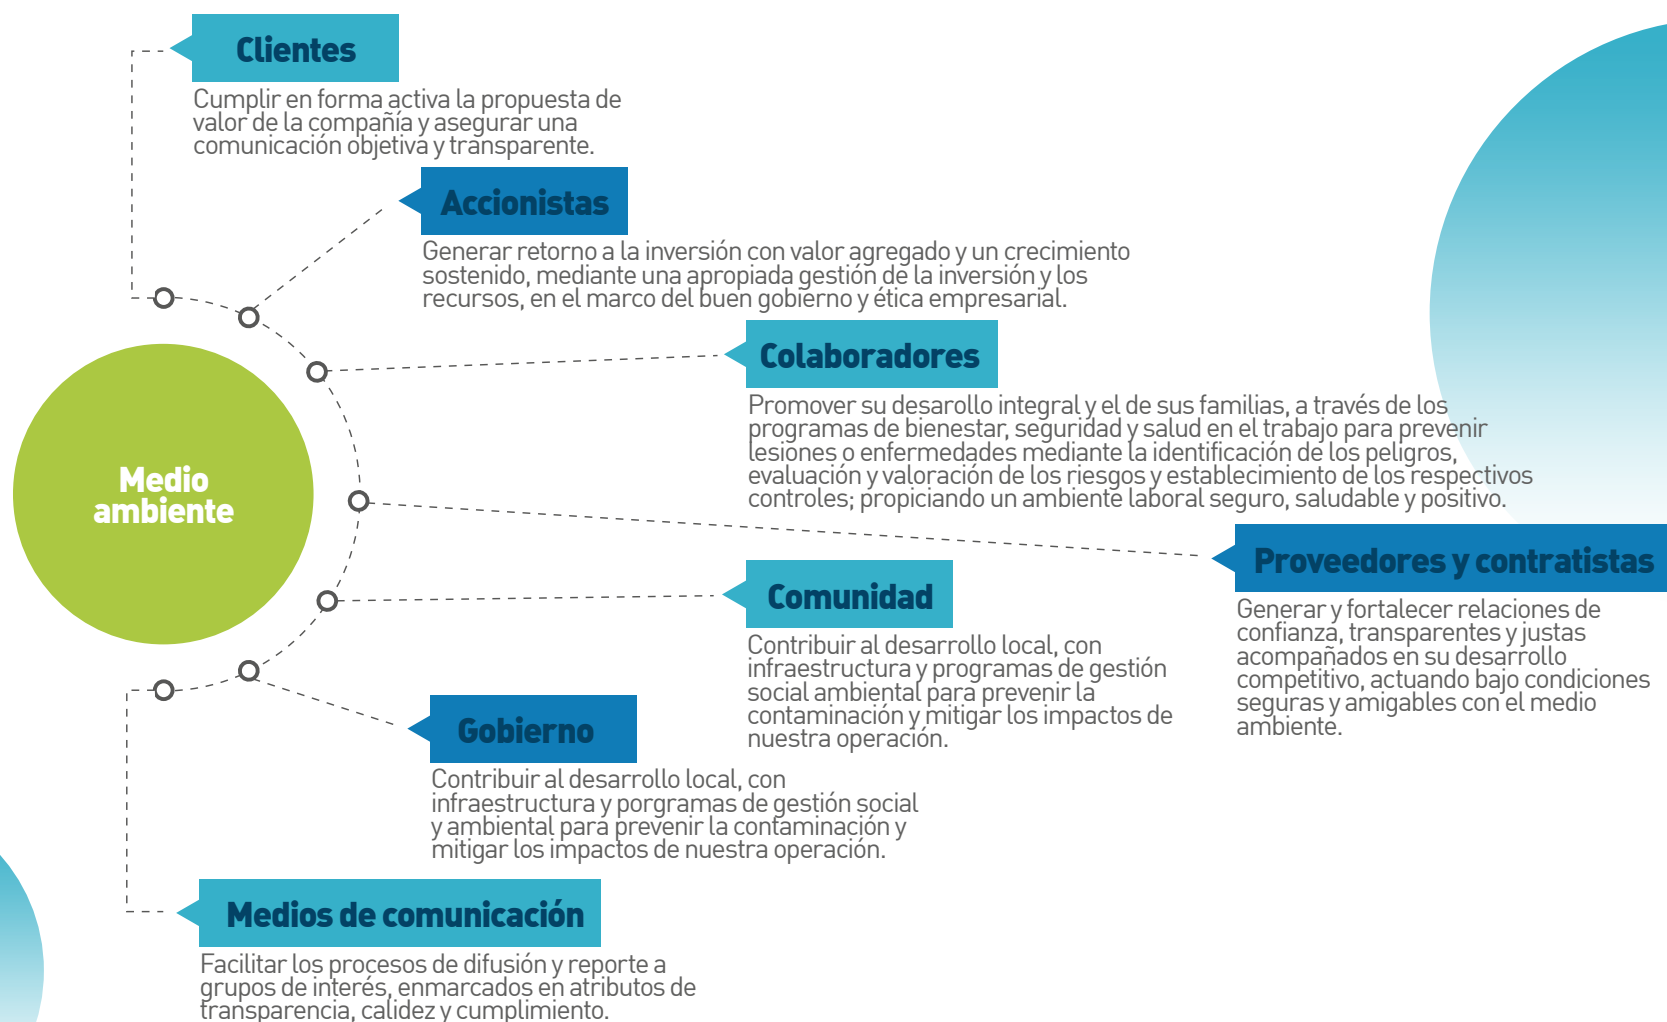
Clientes

Cumplir en forma activa la propuesta de valor de la compañía y asegurar una comunicación objetiva y transparente.

Accionistas

Generar retorno a la inversión con valor agregado y un crecimiento sostenido, mediante una apropiada gestión de la inversión y los recursos, en el marco del buen gobierno y ética empresarial.

Colaboradores

Promover su desarollo integral y el de sus familias, a través de los programas de bienestar, seguridad y salud en el trabajo para prevenir lesiones o enfermedades mediante la identificación de los peligros, evaluación y valoración de los riesgos y establecimiento de los respectivos controles; propiciando un ambiente laboral seguro, saludable y positivo.

Medio ambiente

Proveedores y contratistas

Generar y fortalecer relaciones de confianza, transparentes y justas acompañados en su desarrollo competitivo, actuando bajo condiciones seguras y amigables con el medio ambiente.

Comunidad

Contribuir al desarrollo local, con infraestructura y programas de gestión social ambiental para prevenir la contaminación y mitigar los impactos de nuestra operación.

Gobierno

Contribuir al desarrollo local, con infraestructura y porgramas de gestión social y ambiental para prevenir la contaminación y mitigar los impactos de nuestra operación.

Medios de comunicación

Facilitar los procesos de difusión y reporte a grupos de interés, enmarcados en atributos de transparencia, calidez y cumplimiento.